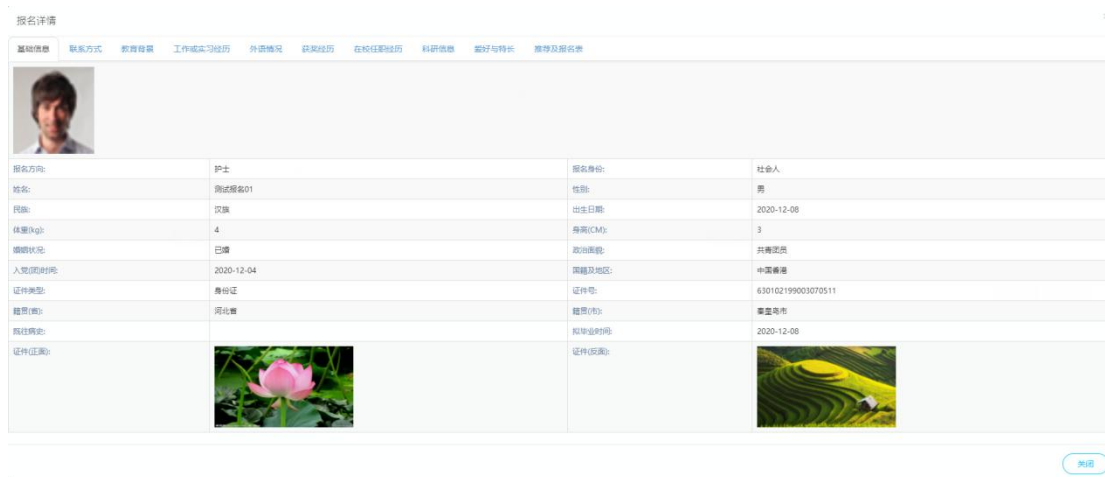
报名详情

基础信息 联系方式 教育背景 工作或实习经历 外语情况 获奖经历 在校任职经历 科研信息 爱好与特长 推荐及报名表

| | | | |
|---|---|---|---|
| 报名方向: | 护士 | 报名身份: | 社会人 |
| 姓名: | 测试报名01 | 性别: | 男 |
| 民族: | 汉族 | 出生日期: | 2020-12-08 |
| 体重(kg): | 4 | 身高(CM): | 3 |
| 婚姻状况: | 已婚 | 政治面貌: | 共青团员 |
| 入党(团)时间: | 2020-12-04 | 国籍及地区: | 中国香港 |
| 证件类型: | 身份证 | 证件号: | 630102199003070511 |
| 籍贯(省): | 河北省 | 籍贯(市): | 秦皇岛市 |
| 既往病史: | | 拟毕业时间: | 2020-12-08 |
| 证件(正面): | | 证件(反面): | |

关闭